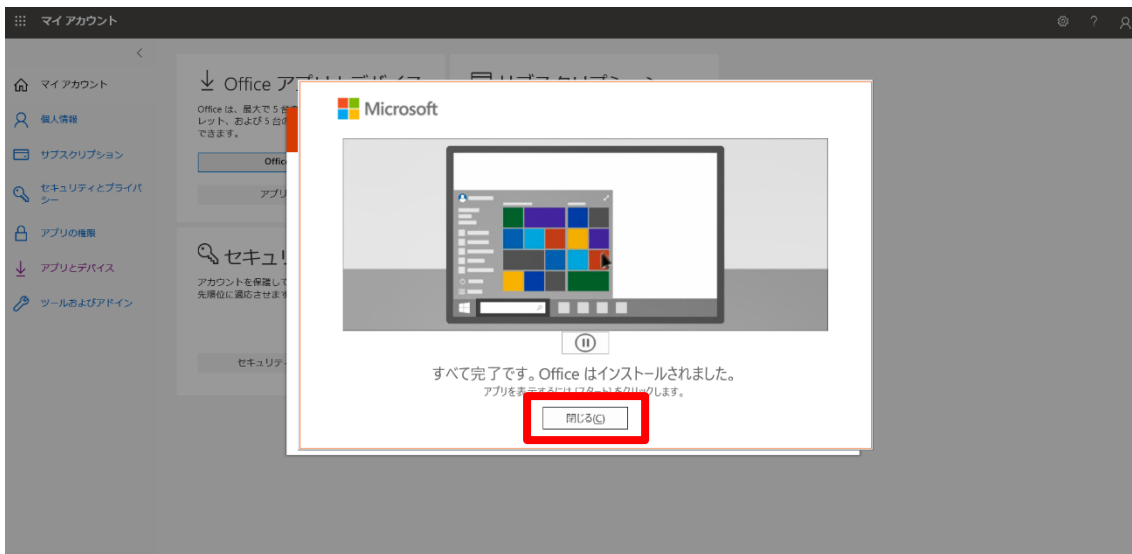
マイ アカウント

?

マイアカウント
個人情報
サブスクリプション
セキュリティとプライバシー
アプリの権限
アプリとデバイス
ツールおよびアドイン

Office アプリとデバイス
Office は、最大で 5 台の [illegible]レット、および 5 台の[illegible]できます。
Offic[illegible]
アプリ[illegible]

サブスクリプション

セキュリ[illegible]
アカウントを保護して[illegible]先順位に適応させます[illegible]
セキュリティ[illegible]

Microsoft

すべて完了です。Office はインストールされました。
アプリを表示するには [スタート] をクリックします。
閉じる(C)